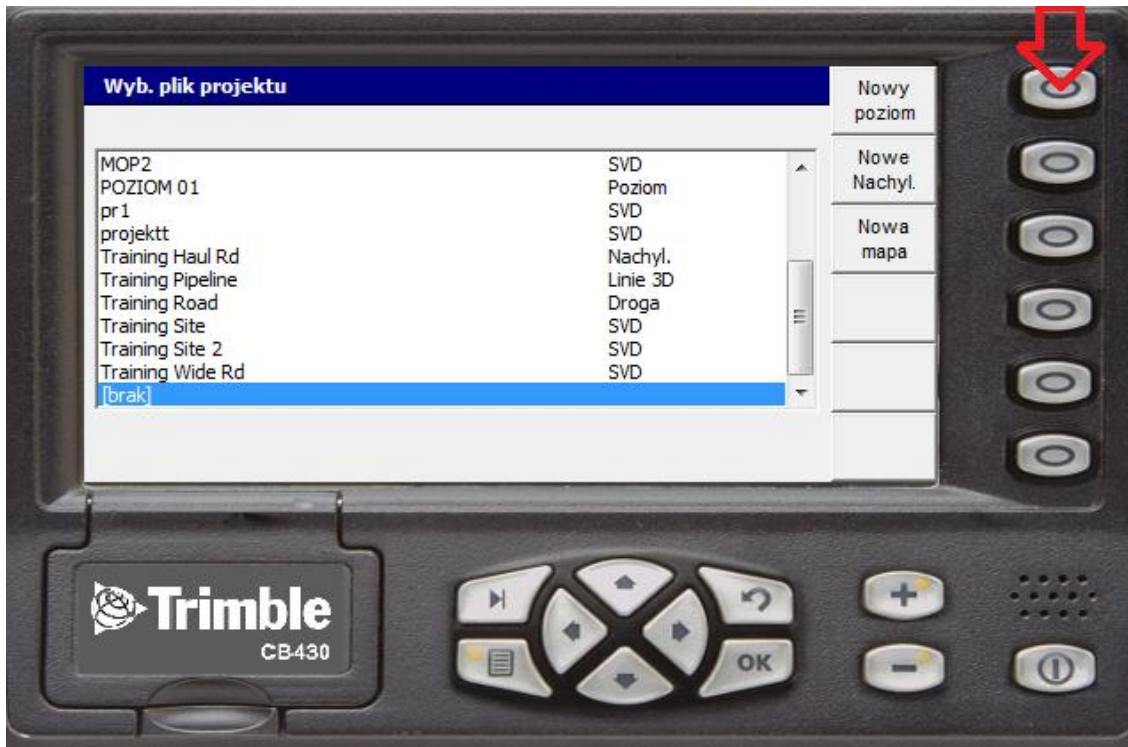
Wyb. plik projektu

| | |
|---|---|
| MOP2 | SVD |
| POZIOM 01 | Poziom |
| pr1 | SVD |
| projektt | SVD |
| Training Haul Rd | Nachyl. |
| Training Pipeline | Linie 3D |
| Training Road | Droga |
| Training Site | SVD |
| Training Site 2 | SVD |
| Training Wide Rd | SVD |
| [brak] | |

Nowy poziom

Nowe Nachyl.

Nowa mapa

Trimble

CB430

OK